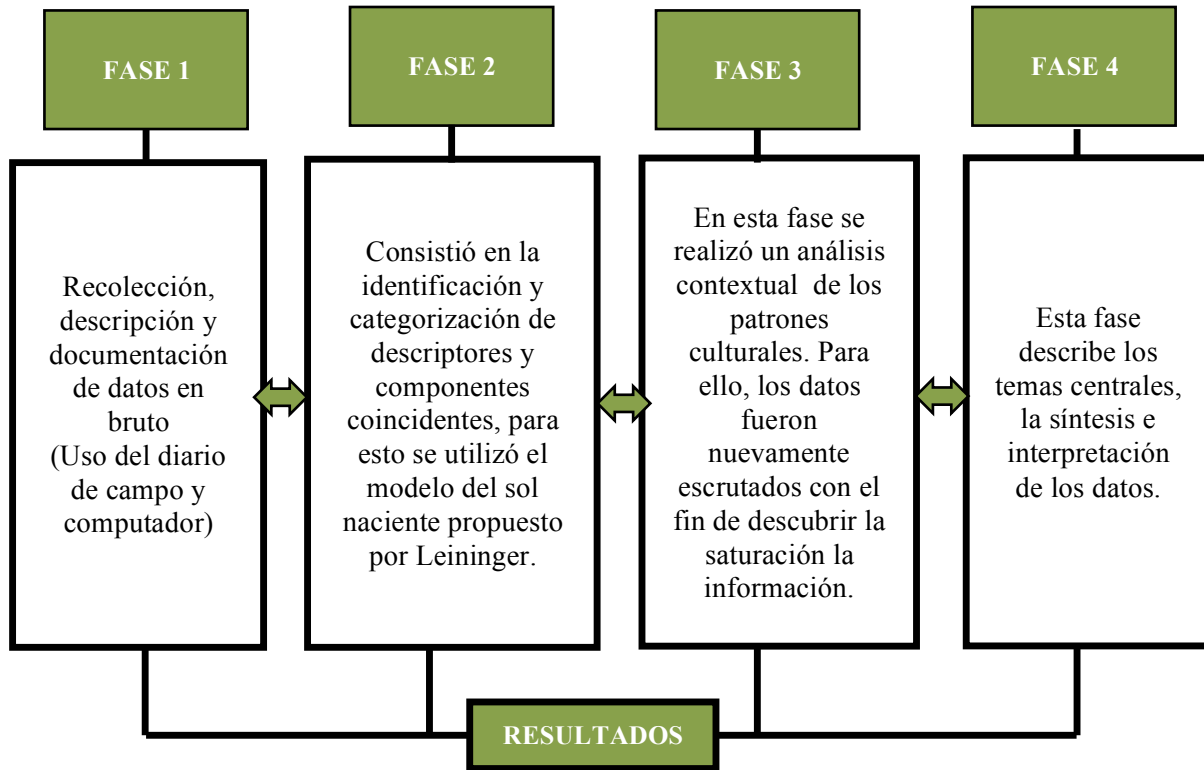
FASE 1

Recolección, descripción y documentación de datos en bruto (Uso del diario de campo y computador)

FASE 2

Consistió en la identificación y categorización de descriptores y componentes coincidentes, para esto se utilizó el modelo del sol naciente propuesto por Leininger.

FASE 3

En esta fase se realizó un análisis contextual de los patrones culturales. Para ello, los datos fueron nuevamente escrutados con el fin de descubrir la saturación la información.

FASE 4

Esta fase describe los temas centrales, la síntesis e interpretación de los datos.

RESULTADOS